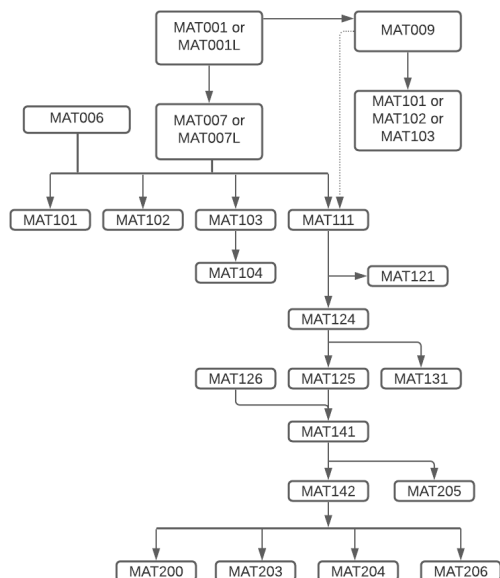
MAT001 or MAT001L

MAT009

MAT101 or MAT102 or MAT103

MAT006

MAT007 or MAT007L

MAT101

MAT102

MAT103

MAT111

MAT104

MAT121

MAT124

MAT126

MAT125

MAT131

MAT141

MAT142

MAT205

MAT200

MAT203

MAT204

MAT206